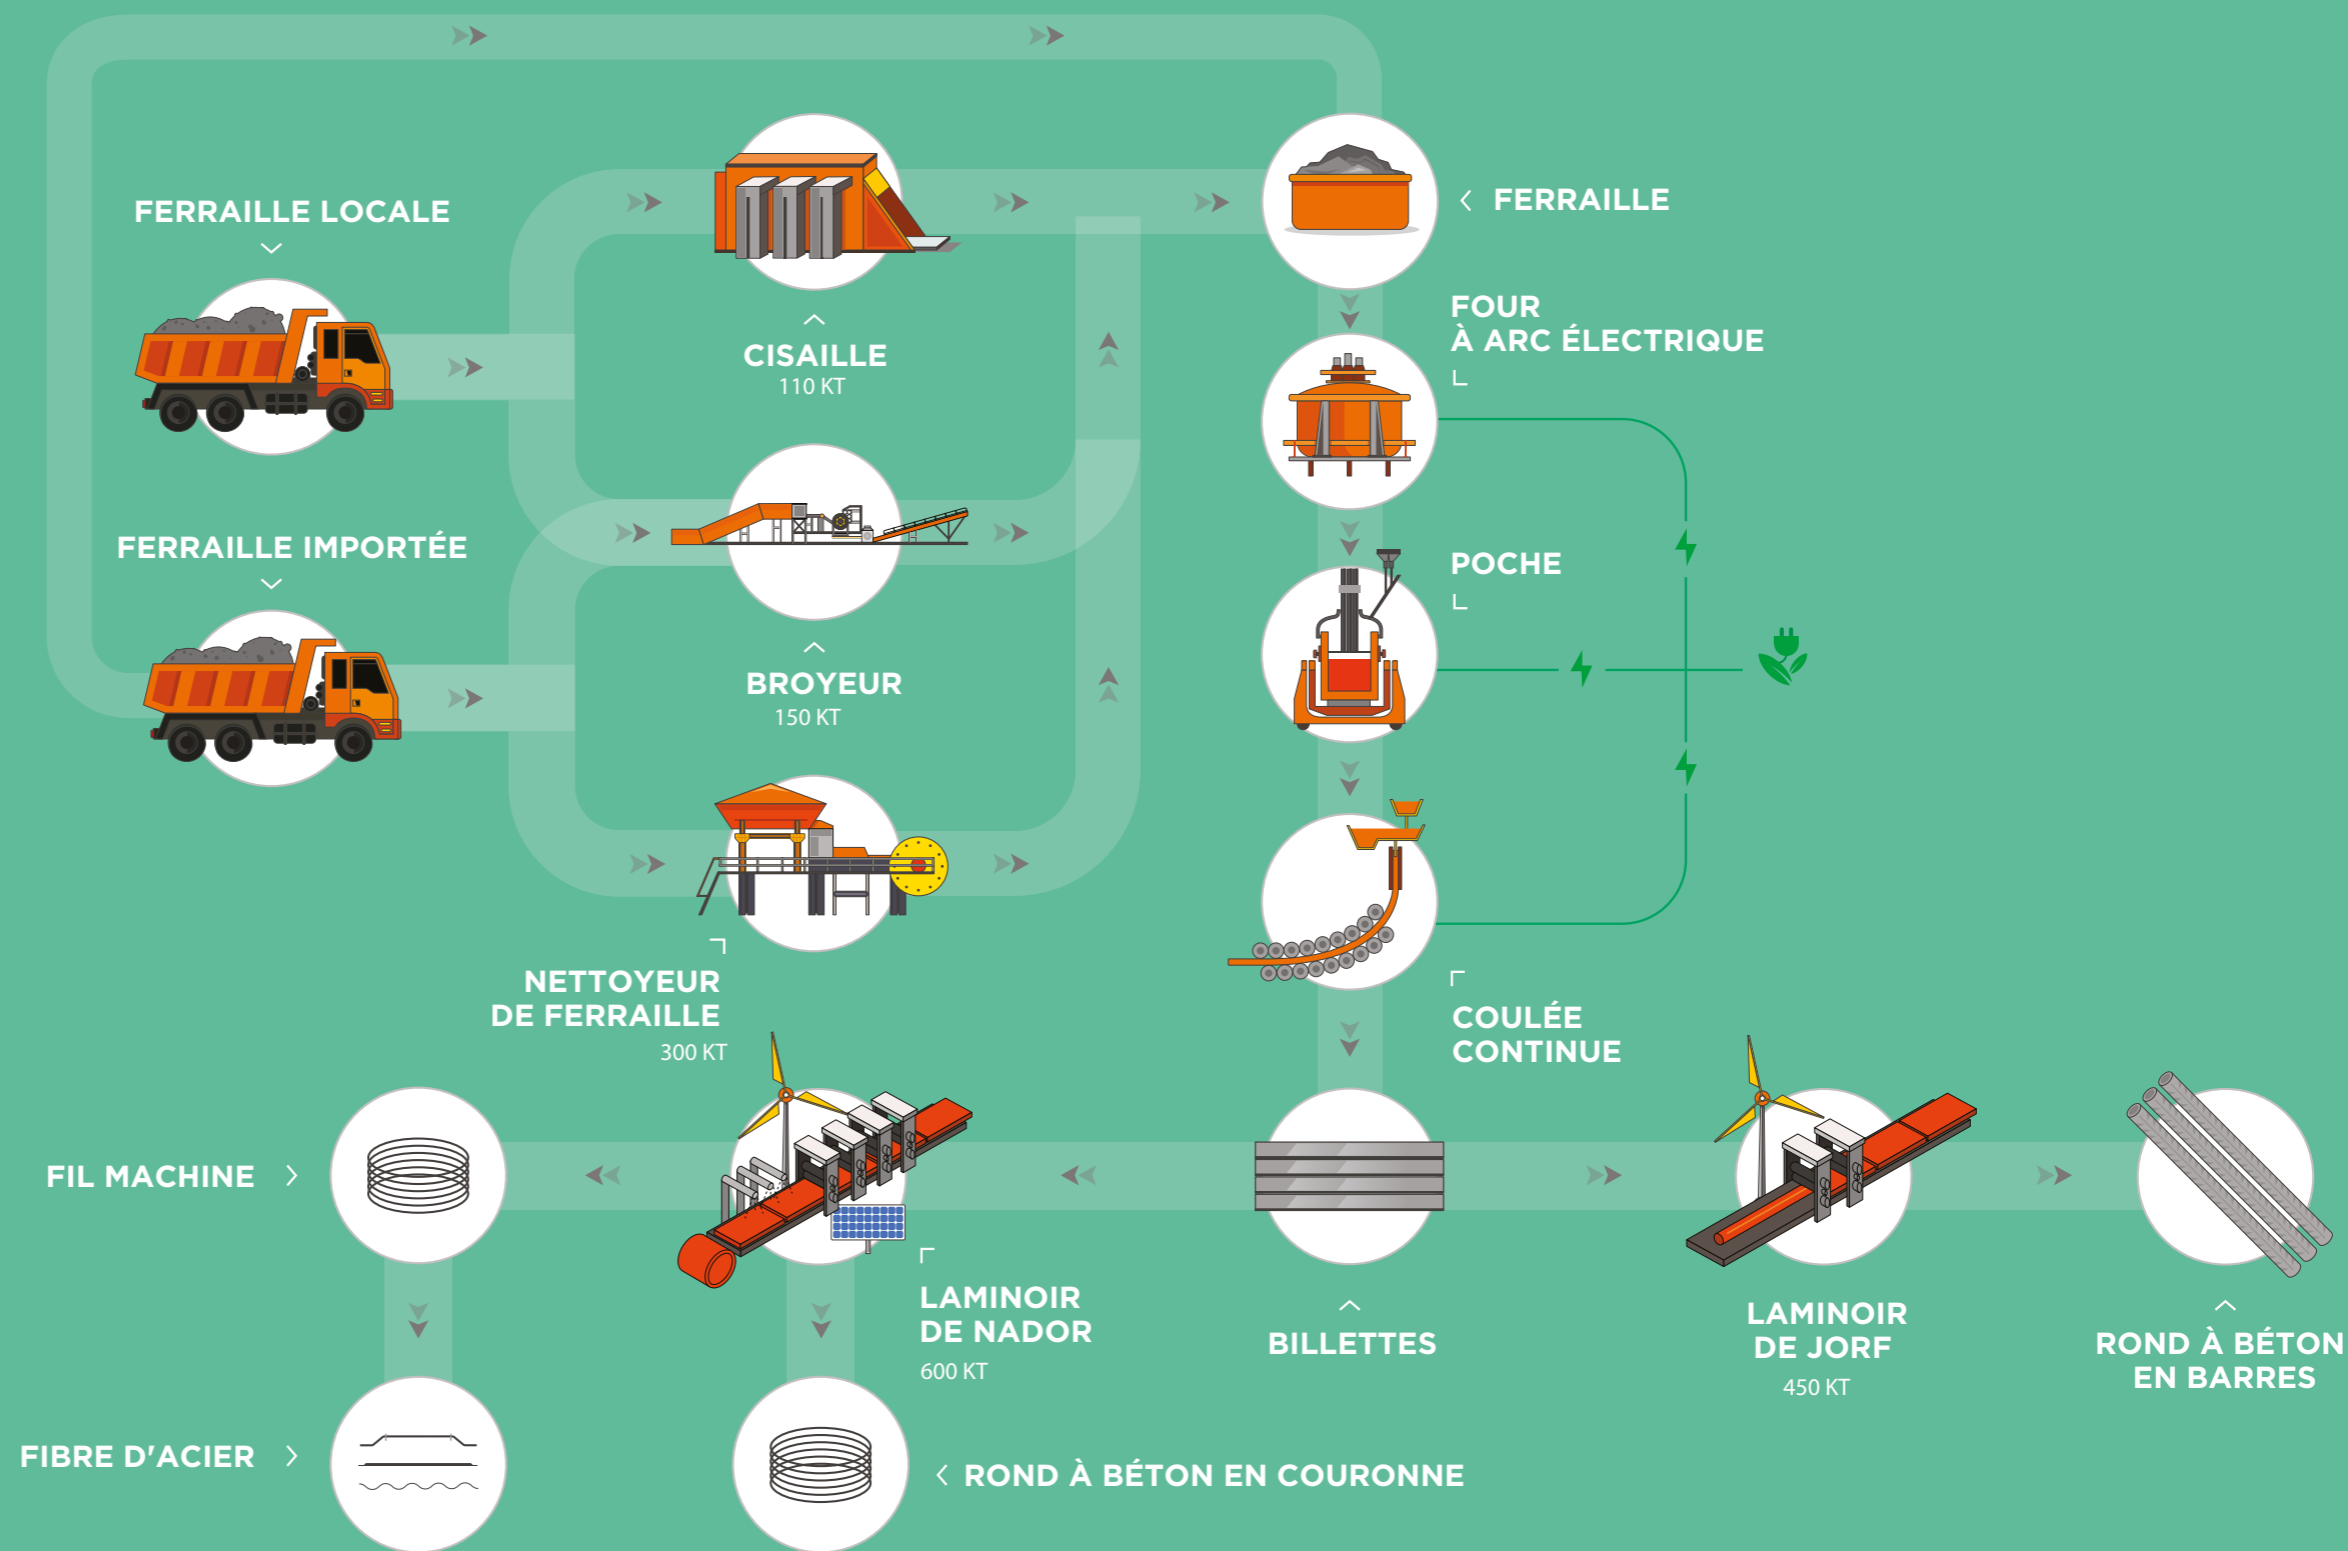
FERRAILLE LOCALE

FERRAILLE IMPORTÉE

CISAILLE
110 KT

BROYEUR
150 KT

NETTOYEUR DE FERRAILLE
300 KT

FERRAILLE

FOUR
À ARC ÉLECTRIQUE

POCHE

COULÉE CONTINUE

FIL MACHINE

LAMINOIR DE NADOR
600 KT

BILLETTES

LAMINOIR DE JORF
450 KT

ROND À BÉTON EN BARRES

FIBRE D'ACIER

ROND À BÉTON EN COURONNE